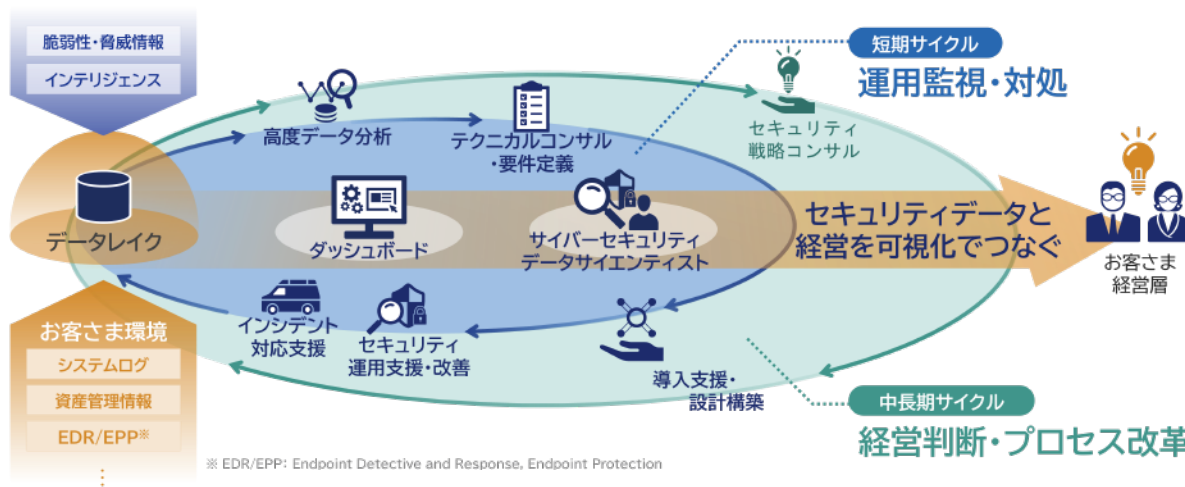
脆弱性・脅威情報
インテリジェンス

データレイク

お客さま環境
システムログ
資産管理情報
EDR/EPP※
⋮

高度データ分析
テクニカルコンサル・要件定義
セキュリティ戦略コンサル

短期サイクル
運用監視・対処

ダッシュボード
サイバーセキュリティデータサイエンティスト

セキュリティデータと経営を可視化でつなぐ

お客さま経営層

インシデント対応支援
セキュリティ運用支援・改善
導入支援・設計構築

中長期サイクル
経営判断・プロセス改革

※ EDR/EPP: Endpoint Detective and Response, Endpoint Protection